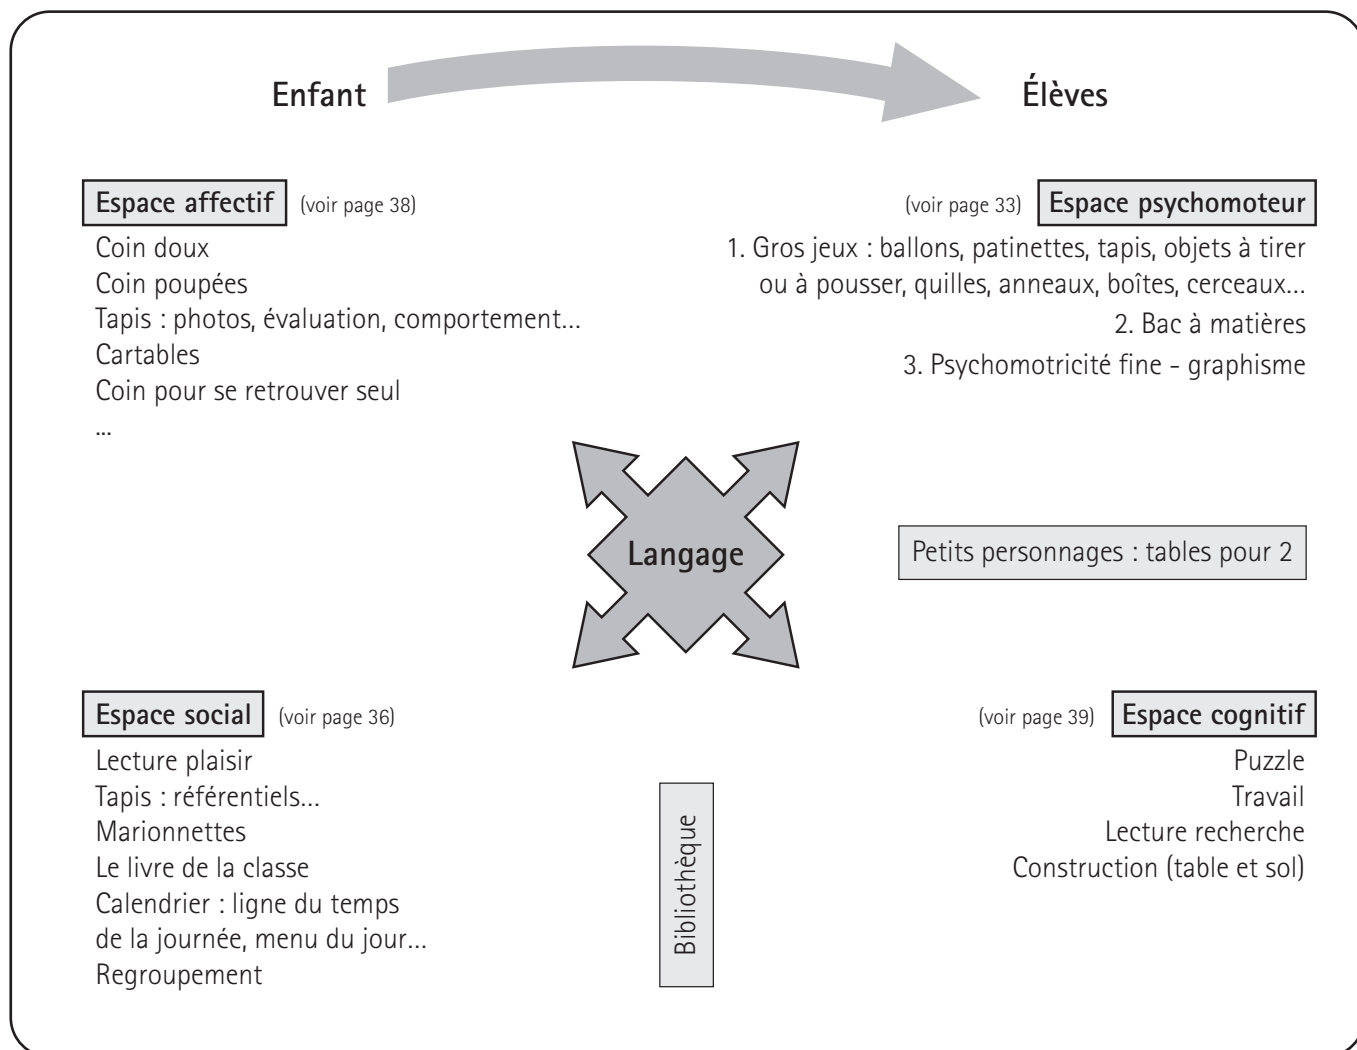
Enfant

Élèves

Espace affectif (voir page 38)

Coin doux
Coin poupées
Tapis : photos, évaluation, comportement...
Cartables
Coin pour se retrouver seul
...

(voir page 33) Espace psychomoteur

1. Gros jeux : ballons, patinettes, tapis, objets à tirer ou à pousser, quilles, anneaux, boîtes, cerceaux...
2. Bac à matières
3. Psychomotricité fine - graphisme

Langage

Petits personnages : tables pour 2

Espace social (voir page 36)

Lecture plaisir
Tapis : référentiels...
Marionnettes
Le livre de la classe
Calendrier : ligne du temps de la journée, menu du jour...
Regroupement

Bibliothèque

(voir page 39) Espace cognitif

Puzzle
Travail
Lecture recherche
Construction (table et sol)